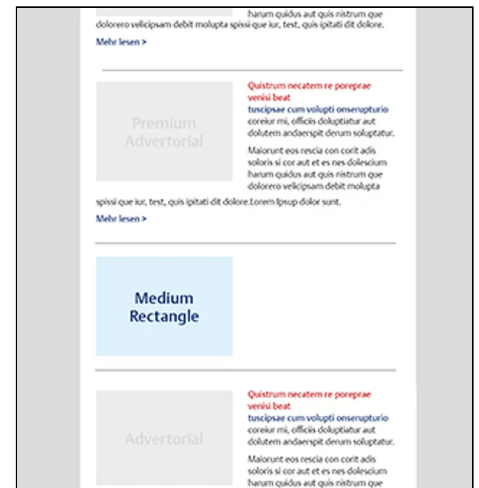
harum quidus aut quis nistrum que dolorero velicipsam debit molupta spissi que iur, test, quis ipitati dit dolore.

Mehr lesen >

Premium Advertorial

Quistrum necatem re poreprae venisi beat

tuscipsae cum volupti onserupturio

coreiur mi, officiis doluptatiur aut dolutem andaerspit derum soluptatur.

Maiorunt eos rescia con corit adis soloris si cor aut et es nes dolescium harum quidus aut quis nistrum que dolorero velicipsam debit molupta spissi que iur, test, quis ipitati dit dolore.Lorem Ipsup dolor sunt.

Mehr lesen >

Medium Rectangle

Advertorial

Quistrum necatem re poreprae venisi beat

tuscipsae cum volupti onserupturio

coreiur mi, officiis doluptatiur aut dolutem andaerspit derum soluptatur.

Maiorunt eos rescia con corit adis soloris si cor aut et es nes dolescium harum quidus aut quis nistrum que